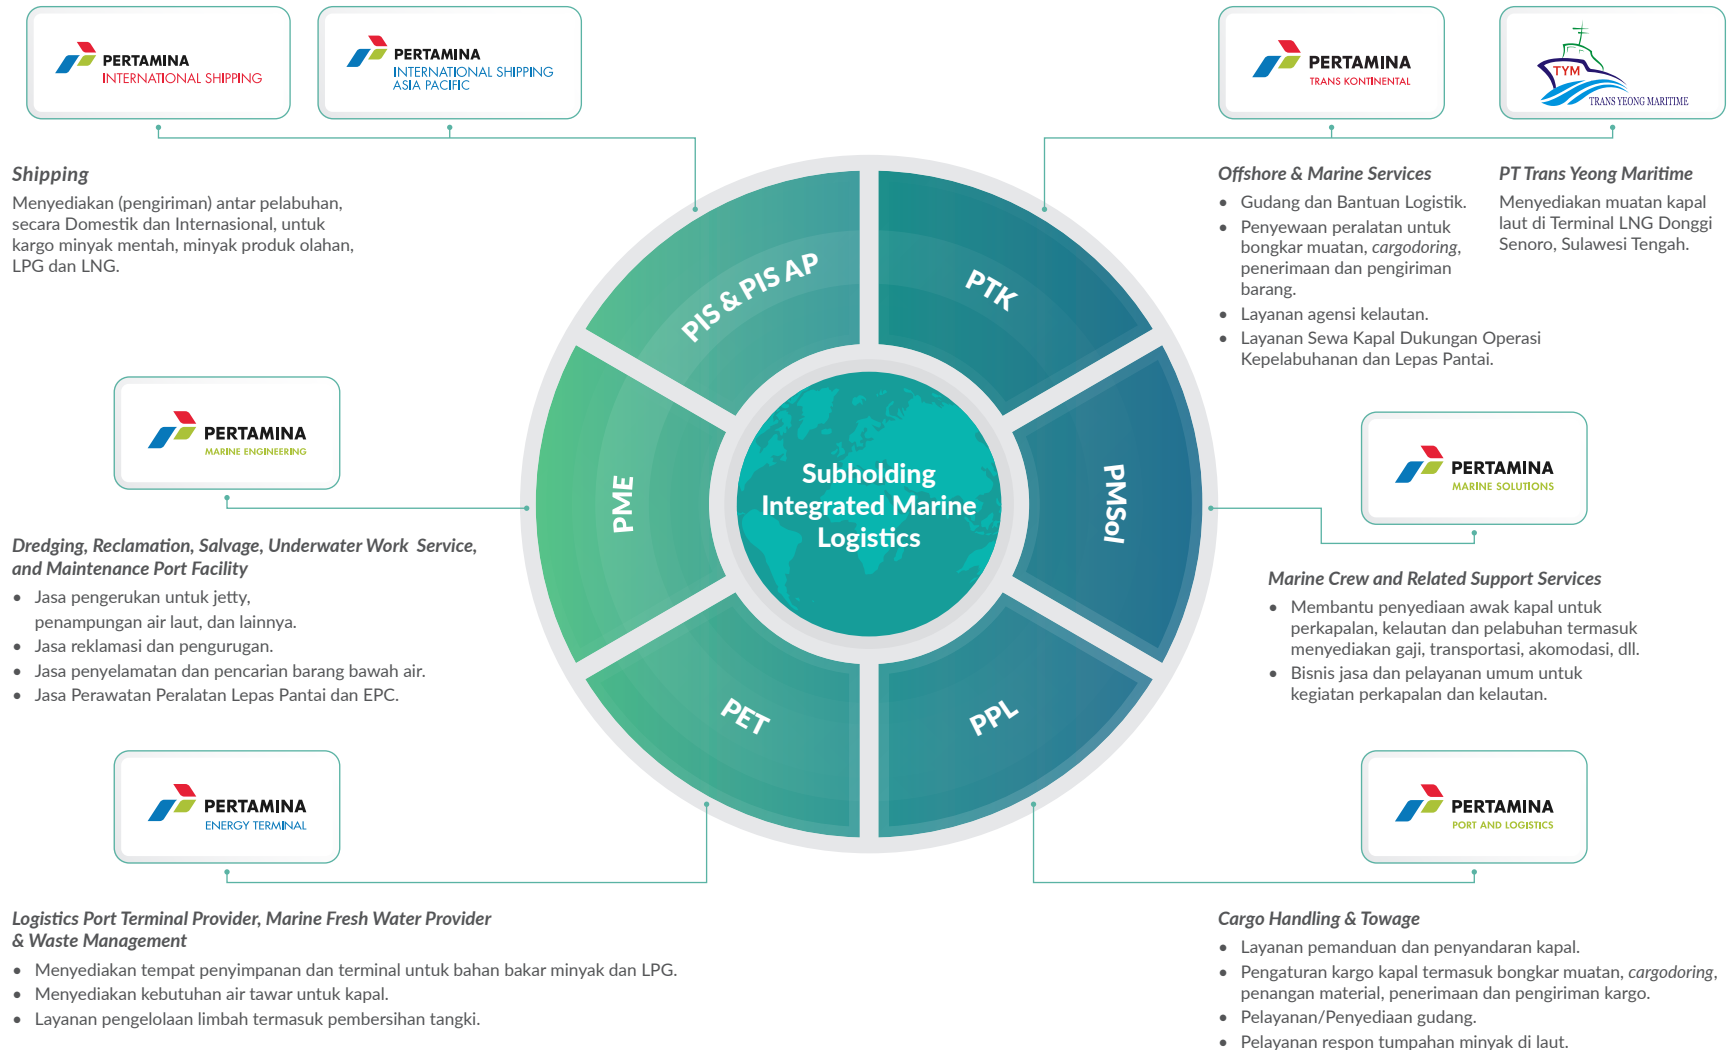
PERTAMINA
INTERNATIONAL SHIPPING

PERTAMINA
INTERNATIONAL SHIPPING
ASIA PACIFIC

PERTAMINA
TRANS KONTINENTAL

TYM
TRANS YEONG MARITIME

Shipping
Menyediakan (pengiriman) antar pelabuhan, secara Domestik dan Internasional, untuk kargo minyak mentah, minyak produk olahan, LPG dan LNG.

Offshore & Marine Services
• Gudang dan Bantuan Logistik.
• Penyewaan peralatan untuk bongkar muatan, *cargodoring*, penerimaan dan pengiriman barang.
• Layanan agensi kelautan.
• Layanan Sewa Kapal Dukungan Operasi Kepelabuhanan dan Lepas Pantai.

PT Trans Yeong Maritime
Menyediakan muatan kapal laut di Terminal LNG Donggi Senoro, Sulawesi Tengah.

PIS & PIS AP
PTK
PME
PMSol
PET
PPL

Subholding Integrated Marine Logistics

PERTAMINA
MARINE ENGINEERING

Dredging, Reclamation, Salvage, Underwater Work Service, and Maintenance Port Facility
• Jasa pengerukan untuk jetty, penampungan air laut, dan lainnya.
• Jasa reklamasi dan pengurugan.
• Jasa penyelamatan dan pencarian barang bawah air.
• Jasa Perawatan Peralatan Lepas Pantai dan EPC.

PERTAMINA
MARINE SOLUTIONS

Marine Crew and Related Support Services
• Membantu penyediaan awak kapal untuk perkapalan, kelautan dan pelabuhan termasuk menyediakan gaji, transportasi, akomodasi, dll.
• Bisnis jasa dan pelayanan umum untuk kegiatan perkapalan dan kelautan.

PERTAMINA
ENERGY TERMINAL

PERTAMINA
PORT AND LOGISTICS

Logistics Port Terminal Provider, Marine Fresh Water Provider & Waste Management
• Menyediakan tempat penyimpanan dan terminal untuk bahan bakar minyak dan LPG.
• Menyediakan kebutuhan air tawar untuk kapal.
• Layanan pengelolaan limbah termasuk pembersihan tangki.

Cargo Handling & Towage
• Layanan pemanduan dan penyandaran kapal.
• Pengaturan kargo kapal termasuk bongkar muatan, *cargodoring*, penangan material, penerimaan dan pengiriman kargo.
• Pelayanan/Penyediaan gudang.
• Pelayanan respon tumpahan minyak di laut.